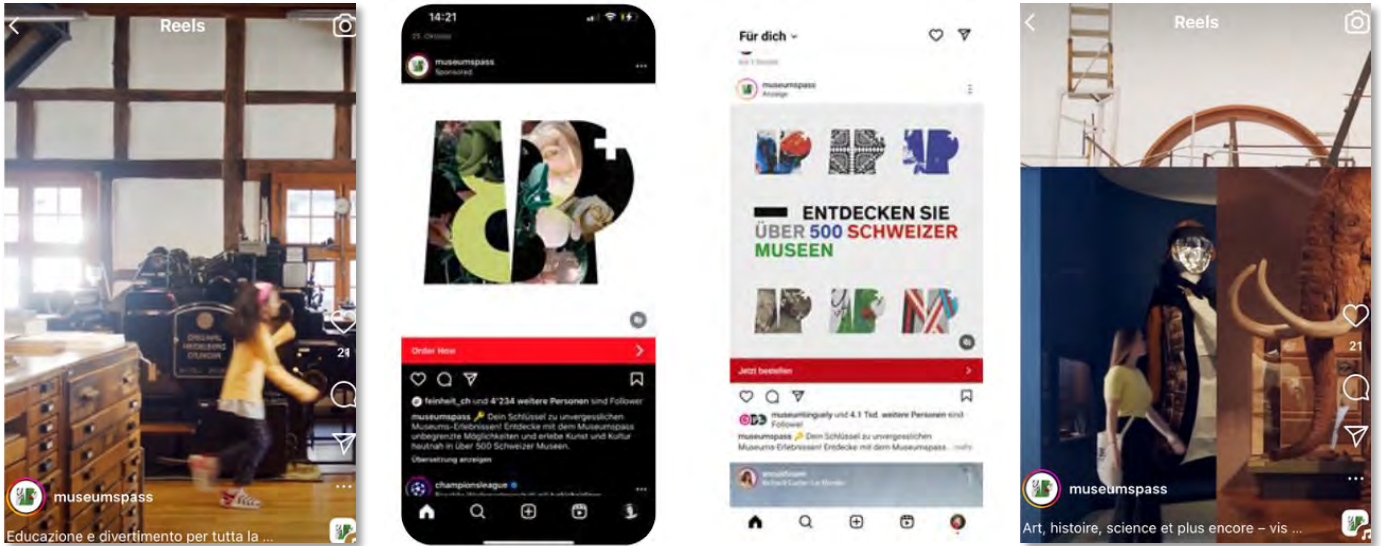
Reels

21

museumspass

Educazione e divertimento per tutta la ...

14:21

museumspass
Sponsored

Order Now

feinheit_ch und 4'234 weitere Personen sind Follower

museumspass 🔑 Dein Schlüssel zu unvergesslichen Museums-Erlebnissen! Entdecke mit dem Museumspass unbegrenzte Möglichkeiten und erlebe Kunst und Kultur hautnah in über 500 Schweizer Museen.

Übersetzung anzeigen

championsleague

Für dich

museumspass
Anzeige

ENTDECKEN SIE ÜBER 500 SCHWEIZER MUSEEN

Jetzt bestellen

museumlinguely und 4.1 Tsd. weitere Personen sind Follower

museumspass 🔑 Dein Schlüssel zu unvergesslichen Museums-Erlebnissen! Entdecke mit dem Museumspass ... mehr

Reels

21

museumspass

Art, histoire, science et plus encore – vis ...